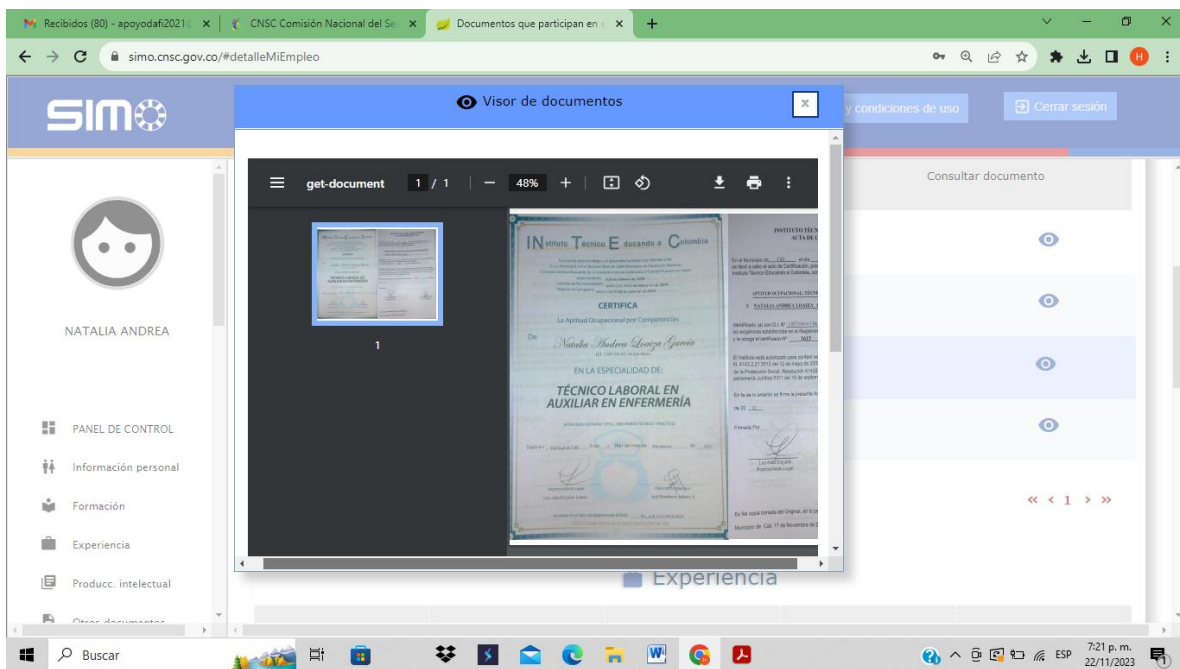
Recibidos (80) - apoyodafi2021 | CNSC Comisión Nacional del Se | Documentos que participan en

simo.cnsc.gov.co/#detalleMiEmpleo

SIMO

Visor de documentos

y condiciones de uso

Cerrar sesión

get-document 1 / 1 — 48% +

Consultar documento

NATALIA ANDREA

1

INstituto Tecnico Educando a Colombia

CERTIFICA

La Aptitud Ocupacional por Competencias

De

Natalia Andrea Loaiza Garcia

EN LA ESPECIALIDAD DE:

TÉCNICO LABORAL EN AUXILIAR EN ENFERMERÍA

INSTITUTO TÉCNICO
ACTA DE

APTITUD OCUPACIONAL TÉCNI
NATALIA ANDREA LOAIZA

PANEL DE CONTROL

Información personal

Formación

Experiencia

Producc. intelectual

Otros documentos

« ‹ 1 › »

Experiencia

Buscar

ESP 7:21 p. m. 22/11/2023